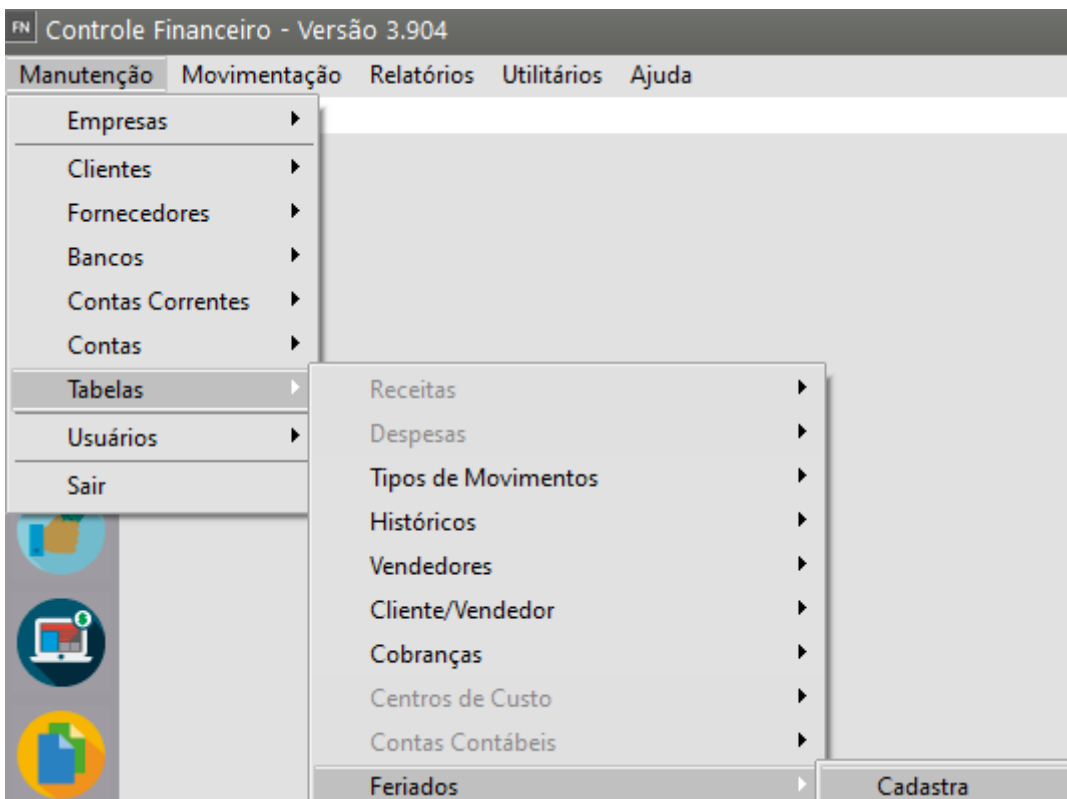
FN Controle Financeiro - Versão 3.904

Manutenção Movimentação Relatórios Utilitários Ajuda

Empresas
Clientes
Fornecedores
Bancos
Contas Correntes
Contas
Tabelas
Usuários
Sair

Receitas
Despesas
Tipos de Movimentos
Históricos
Vendedores
Cliente/Vendedor
Cobranças
Centros de Custo
Contas Contábeis
Feriados

Cadastra